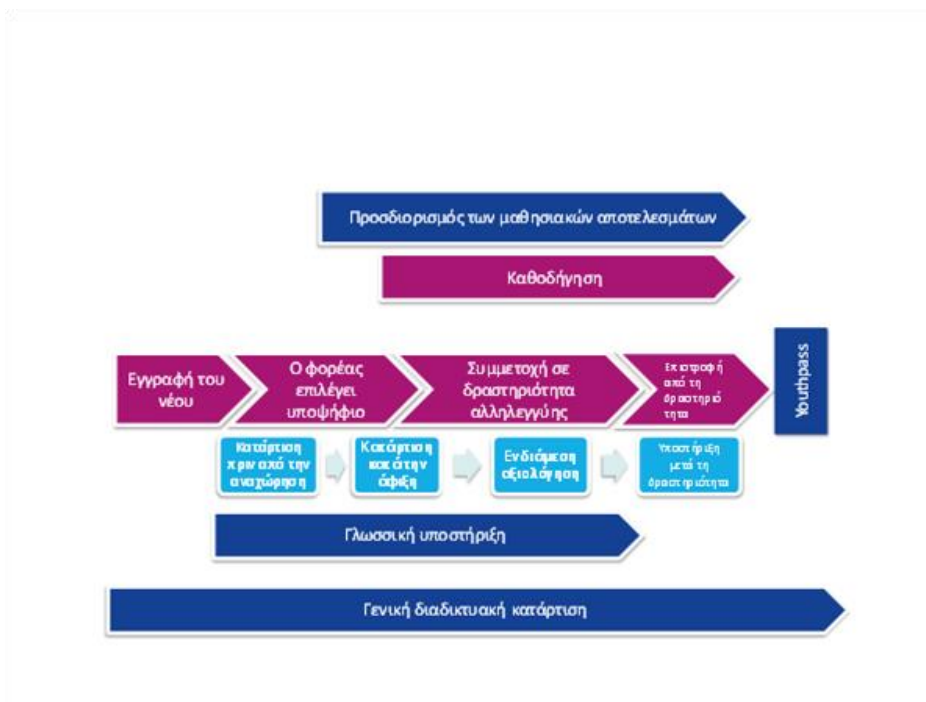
Προσδιορισμός των μαθησιακών αποτελεσμάτων

Καθοδήγηση

Εγγραφή του νέου

Ο φορέας επιλέγει υποψήφιο

Συμμετοχή σε δραστηριότητα αλληλεγγύης

Επιστροφή από τη δραστηριότητα

Youthpass

Κατάρτιση πριν από την αναχώρηση

Κατάρτιση κατά την άφιξη

Ενδιάμεση αξιολόγηση

Υποστήριξη μετά τη δραστηριότητα

Γλωσσική υποστήριξη

Γενική διαδικτυακή κατάρτιση